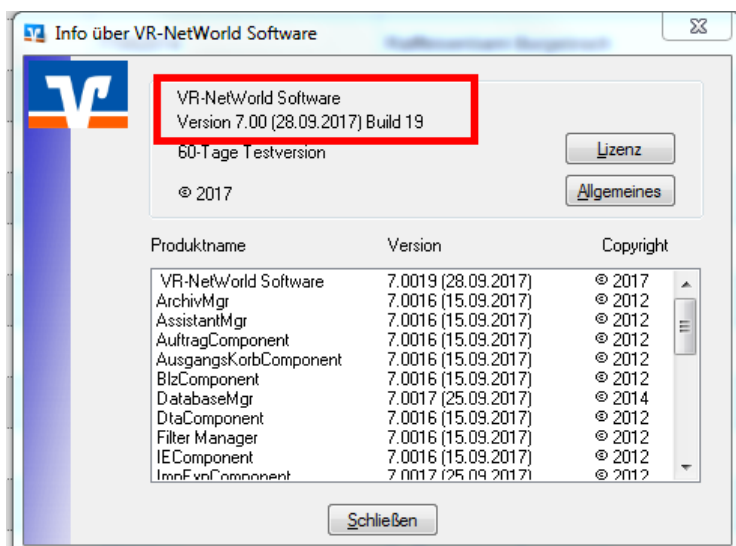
Info über VR-NetWorld Software

VR-NetWorld Software
Version 7.00 (28.09.2017) Build 19

60-Tage Testversion

© 2017

Lizenz

Allgemeines

| Produktname | Version | Copyright |
|---|---|---|
| VR-NetWorld Software | 7.0019 (28.09.2017) | © 2017 |
| ArchivMgr | 7.0016 (15.09.2017) | © 2012 |
| AssistantMgr | 7.0016 (15.09.2017) | © 2012 |
| AuftragComponent | 7.0016 (15.09.2017) | © 2012 |
| AusgangsKorbComponent | 7.0016 (15.09.2017) | © 2012 |
| BlzComponent | 7.0016 (15.09.2017) | © 2012 |
| DatabaseMgr | 7.0017 (25.09.2017) | © 2014 |
| DtaComponent | 7.0016 (15.09.2017) | © 2012 |
| Filter Manager | 7.0016 (15.09.2017) | © 2012 |
| IEComponent | 7.0016 (15.09.2017) | © 2012 |
| ImpExpComponent | 7.0017 (25.09.2017) | © 2012 |

Schließen